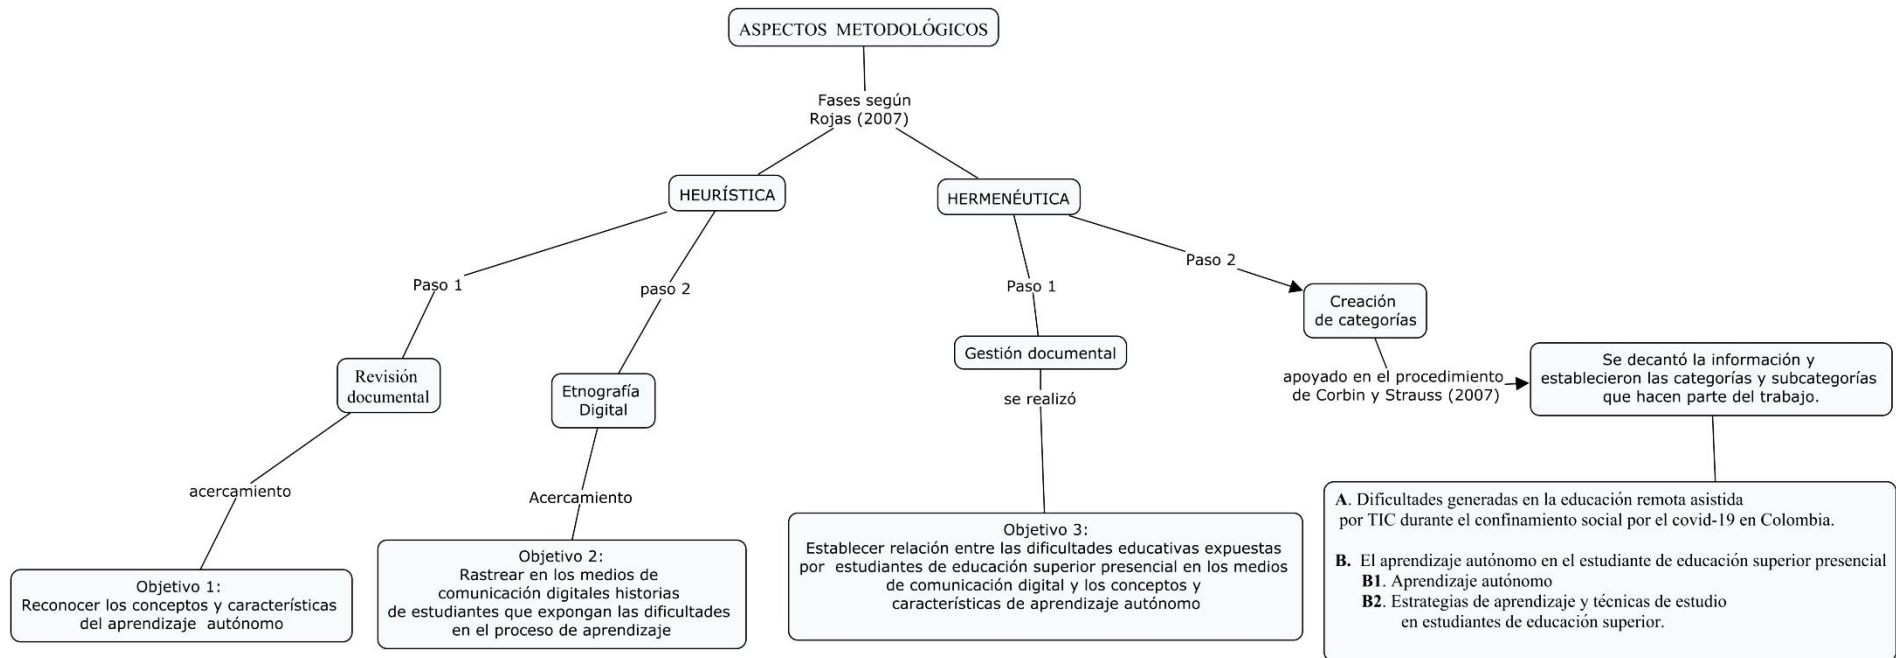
ASPECTOS METODOLÓGICOS

Fases según Rojas (2007)

HEURÍSTICA

HERMENÉUTICA

Paso 1

paso 2

Paso 1

Paso 2

Revisión documental

Etnografía Digital

Gestión documental

Creación de categorías

acercamiento

Acercamiento

se realizó

apoyado en el procedimiento de Corbin y Strauss (2007)

Se decantó la información y establecieron las categorías y subcategorías que hacen parte del trabajo.

Objetivo 1:
Reconocer los conceptos y características del aprendizaje autónomo

Objetivo 2:
Rastrear en los medios de comunicación digitales historias de estudiantes que expongan las dificultades en el proceso de aprendizaje

Objetivo 3:
Establecer relación entre las dificultades educativas expuestas por estudiantes de educación superior presencial en los medios de comunicación digital y los conceptos y características de aprendizaje autónomo

**A**. Dificultades generadas en la educación remota asistida por TIC durante el confinamiento social por el covid-19 en Colombia.

**B.** El aprendizaje autónomo en el estudiante de educación superior presencial
**B1**. Aprendizaje autónomo
**B2**. Estrategias de aprendizaje y técnicas de estudio en estudiantes de educación superior.